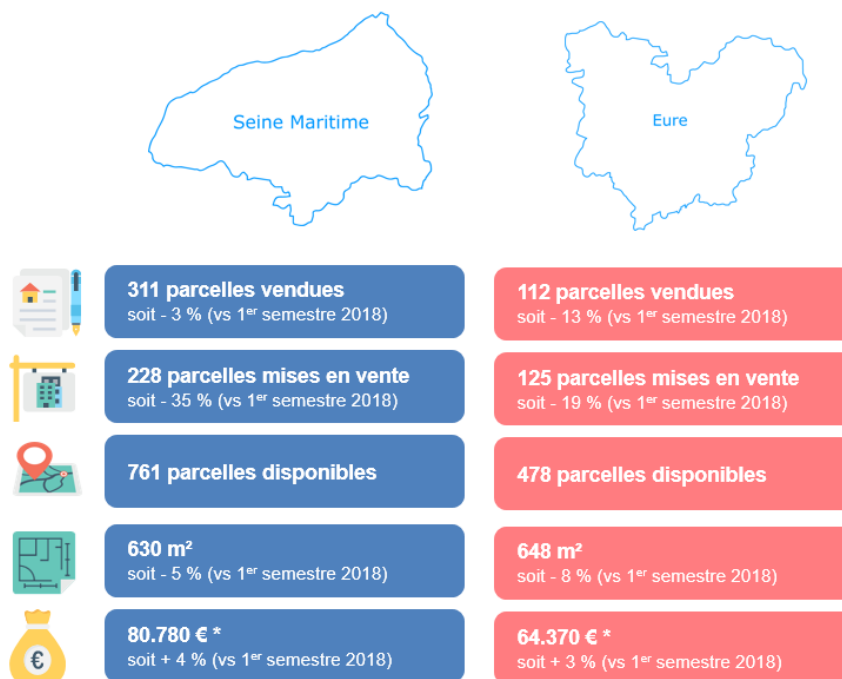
Seine Maritime

Eure

311 parcelles vendues
soit - 3 % (vs 1$^{er}$ semestre 2018)

112 parcelles vendues
soit - 13 % (vs 1$^{er}$ semestre 2018)

228 parcelles mises en vente
soit - 35 % (vs 1$^{er}$ semestre 2018)

125 parcelles mises en vente
soit - 19 % (vs 1$^{er}$ semestre 2018)

761 parcelles disponibles

478 parcelles disponibles

630 m²
soit - 5 % (vs 1$^{er}$ semestre 2018)

648 m²
soit - 8 % (vs 1$^{er}$ semestre 2018)

80.780 € *
soit + 4 % (vs 1$^{er}$ semestre 2018)

64.370 € *
soit + 3 % (vs 1$^{er}$ semestre 2018)

€